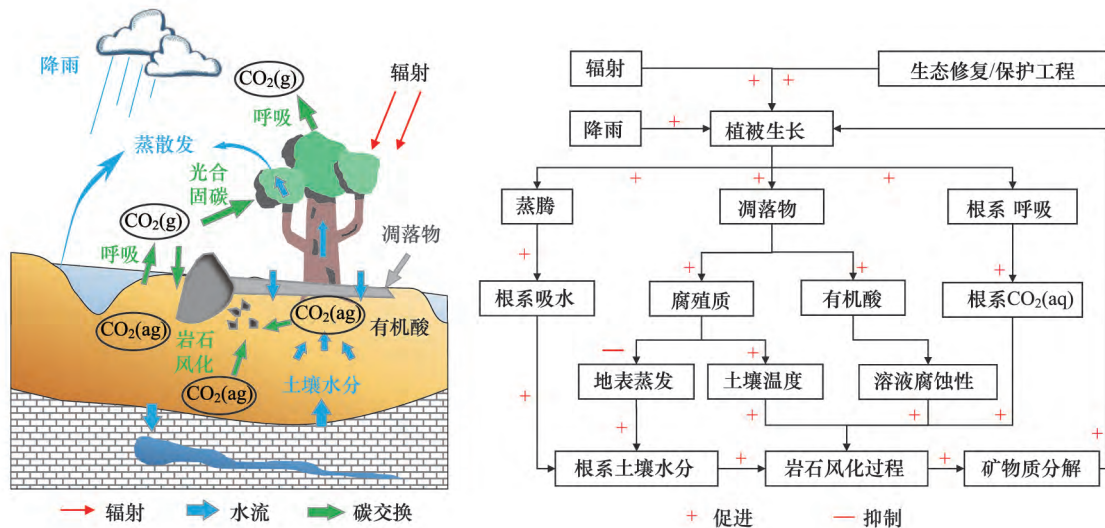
降雨

$CO_2(g)$

辐射

呼吸

蒸散发

光合
固碳

$CO_2(g)$

呼吸

凋落物

$CO_2(ag)$

岩石
风化

$CO_2(ag)$

有机酸

$CO_2(ag)$

土壤水分

辐射　水流　碳交换

辐射　+　+　生态修复/保护工程

降雨　+　植被生长

+　+　+

蒸腾　凋落物　根系 呼吸

+　+　+　+

根系吸水　腐殖质　有机酸　根系$CO_2(aq)$

—　+

地表蒸发　土壤温度　溶液腐蚀性

+　+　+　+　+

根系土壤水分　+　岩石风化过程　+　矿物质分解

+ 促进　— 抑制